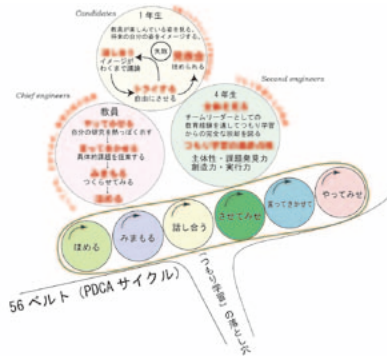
Candidates
1年生
教員が楽しんでいる姿を見る、将来の自分の姿をイメージさせる
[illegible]
イメージがわくまで議論
失敗
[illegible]
ほめられる
トライする
自由にさせる

Second engineers
4年生
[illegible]
チームリーダーとしての教育経験を通してつもり学習からの完全な脱却を図る
つもり学習の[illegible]
主体性・課題発見力
創造力・実行力

Chief engineers
教員
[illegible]
自分の研究を熱っぽく示す
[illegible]
具体的課題を提案する
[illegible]
つくらせてみる
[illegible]

ほめる
みまもる
話し合う
させてみせ
言ってきかせて
やってみせ

56 ベルト（PDCA サイクル）
「つもり学習」の落とし穴